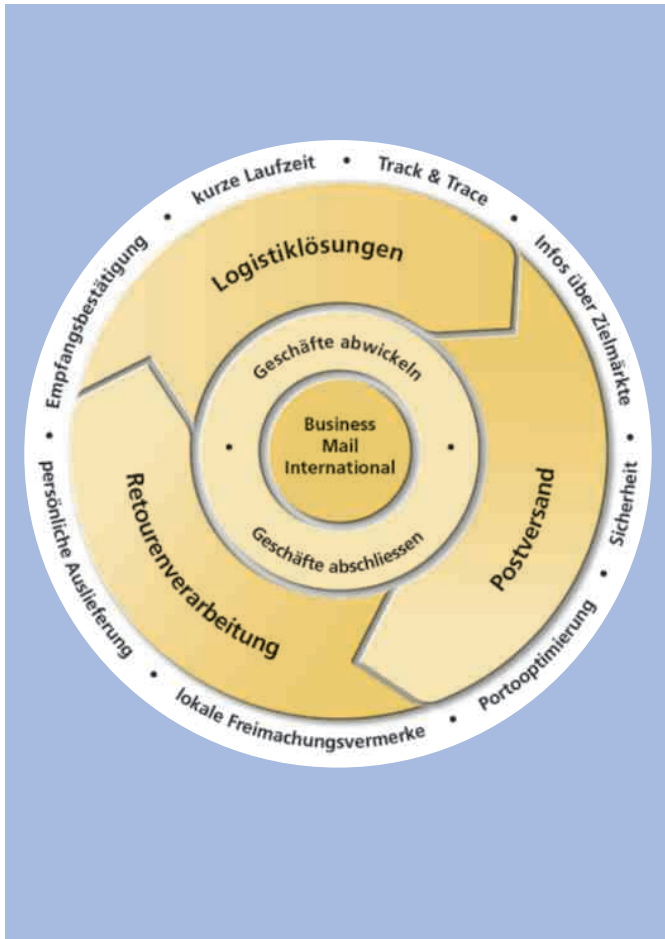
kurze Laufzeit • Track & Trace • Infos über Zielmärkte • Sicherheit • Portooptimierung • lokale Freimachungsvermerke • persönliche Auslieferung • Empfangsbestätigung •

Logistiklösungen

Postversand

Retourenverarbeitung

Geschäfte abwickeln

Geschäfte abschliessen

Business Mail International